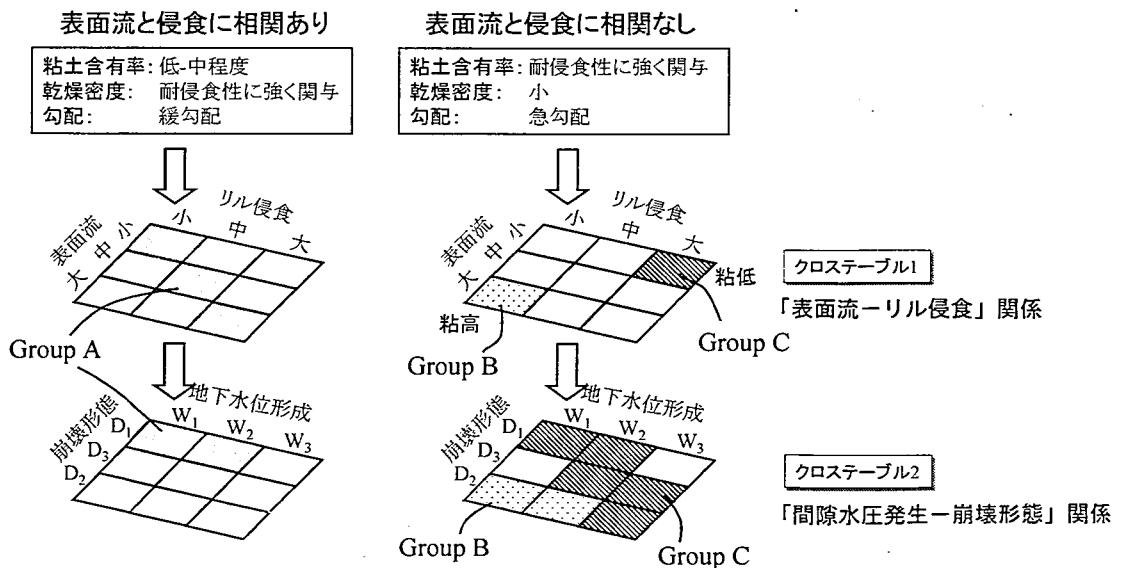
表面流と侵食に相関あり

粘土含有率: 低-中程度
乾燥密度: 耐侵食性に強く関与
勾配: 緩勾配

リル侵食
小 中 大
表面流
小 中 大

Group A

地下水位形成
$W_1$ $W_2$ $W_3$
崩壊形態
$D_1$ $D_3$ $D_2$

表面流と侵食に相関なし

粘土含有率: 耐侵食性に強く関与
乾燥密度: 小
勾配: 急勾配

リル侵食
小 中 大
表面流
小 中 大

粘低
粘高
Group B
Group C

地下水位形成
$W_1$ $W_2$ $W_3$
崩壊形態
$D_1$ $D_3$ $D_2$

Group B
Group C

クロステーブル1
「表面流ーリル侵食」関係

クロステーブル2
「間隙水圧発生ー崩壊形態」関係